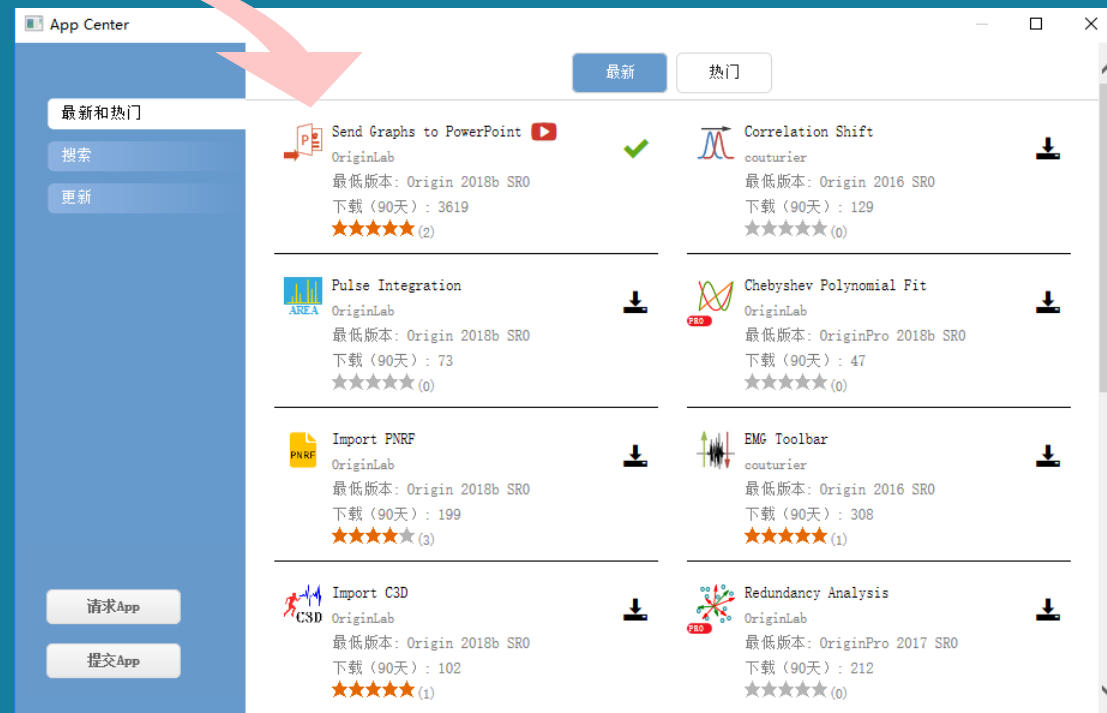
App Center

最新 热门

最新和热门
搜索
更新

请求App
提交App

P
Send Graphs to PowerPoint
OriginLab
最低版本: Origin 2018b SR0
下载（90天）: 3619
(2)

Correlation Shift
couturier
最低版本: Origin 2016 SR0
下载（90天）: 129
(0)

AREA
Pulse Integration
OriginLab
最低版本: Origin 2018b SR0
下载（90天）: 73
(0)

PRO
Chebyshev Polynomial Fit
OriginLab
最低版本: OriginPro 2018b SR0
下载（90天）: 47
(0)

PNRF
Import PNRF
OriginLab
最低版本: Origin 2018b SR0
下载（90天）: 199
(3)

EMG Toolbar
couturier
最低版本: Origin 2016 SR0
下载（90天）: 308
(1)

C3D
Import C3D
OriginLab
最低版本: Origin 2018b SR0
下载（90天）: 102
(1)

PRO
Redundancy Analysis
OriginLab
最低版本: OriginPro 2017 SR0
下载（90天）: 212
(0)